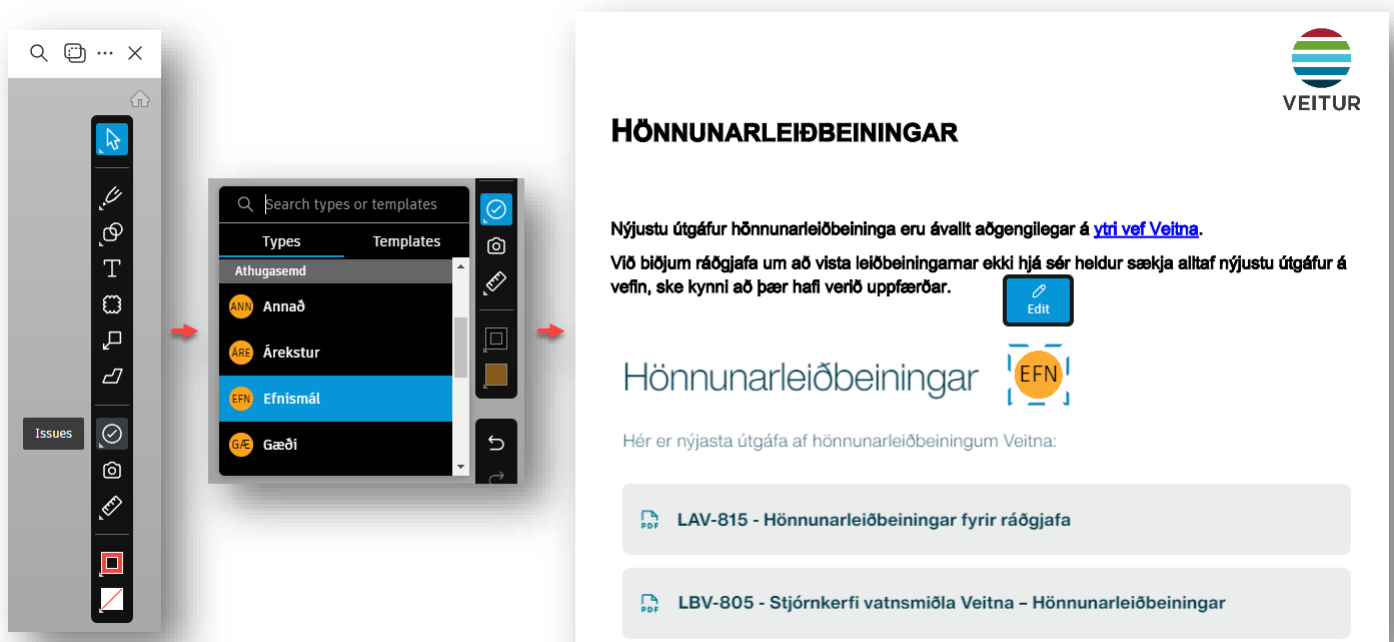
Issues

Search types or templates

Types | Templates

Athugasemd

ANN Annað

ÁRE Árekstur

EFN Efnismál

GÆ Gæði

VEITUR

HÖNNUNARLEIÐBEININGAR

Nýjustu útgáfur hönnunarleiðbeininga eru ávallt aðgengilegar á ytri vef Veitna.

Við biðjum ráðgjafa um að vista leiðbeiningarnar ekki hjá sér heldur sækja alltaf nýjustu útgáfur á vefin, ske kynni að þær hafi verið uppfærðar.

Edit

Hönnunarleiðbeiningar

EFN

Hér er nýjasta útgáfa af hönnunarleiðbeiningum Veitna:

PDF LAV-815 - Hönnunarleiðbeiningar fyrir ráðgjafa

PDF LBV-805 - Stjórnkerfi vatnsmiðla Veitna – Hönnunarleiðbeiningar